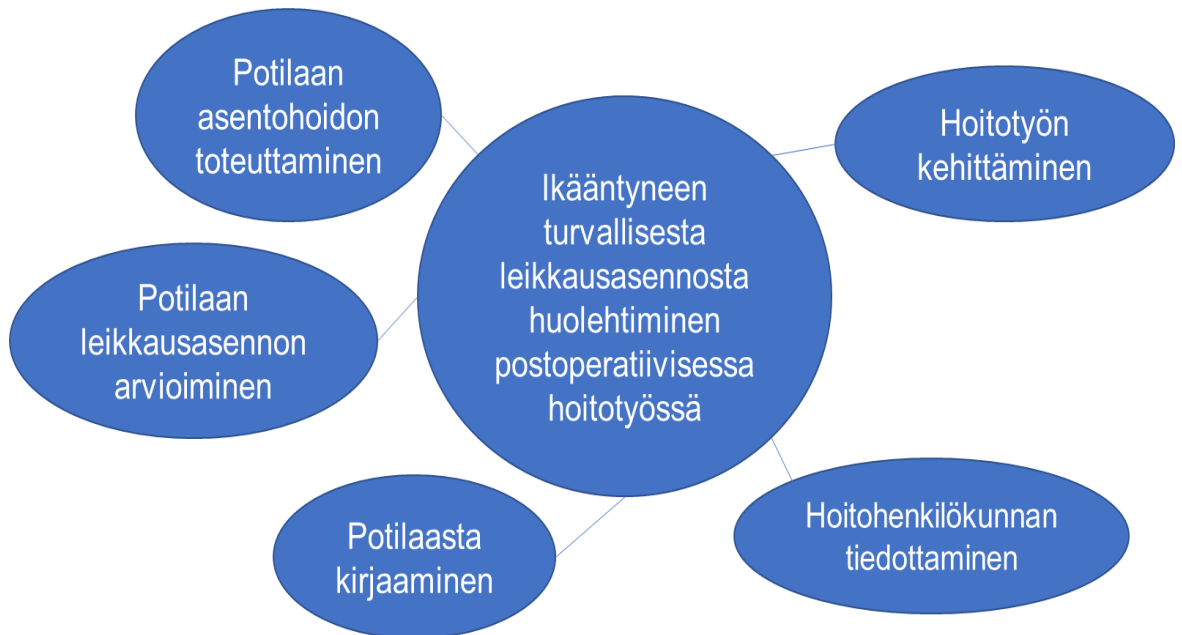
Potilaan asentohoidon toteuttaminen

Hoitotyön kehittäminen

Ikääntyneen turvallisesta leikkausasennosta huolehtiminen postoperatiivisessa hoitotyössä

Potilaan leikkausasennon arvioiminen

Potilaasta kirjaaminen

Hoitohenkilökunnan tiedottaminen